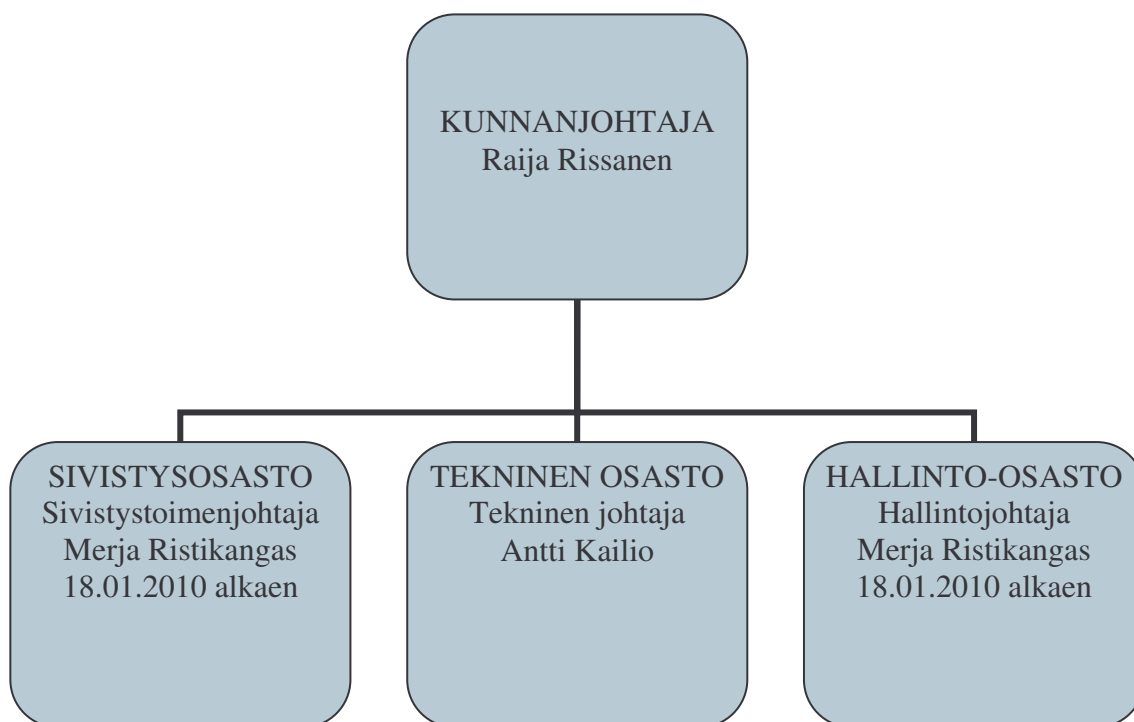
KUNNANJOHTAJA
Raija Rissanen

SIVISTYSOSASTO
Sivistystoimenjohtaja
Merja Ristikangas
18.01.2010 alkaen

TEKNINEN OSASTO
Tekninen johtaja
Antti Kailio

HALLINTO-OSASTO
Hallintojohtaja
Merja Ristikangas
18.01.2010 alkaen